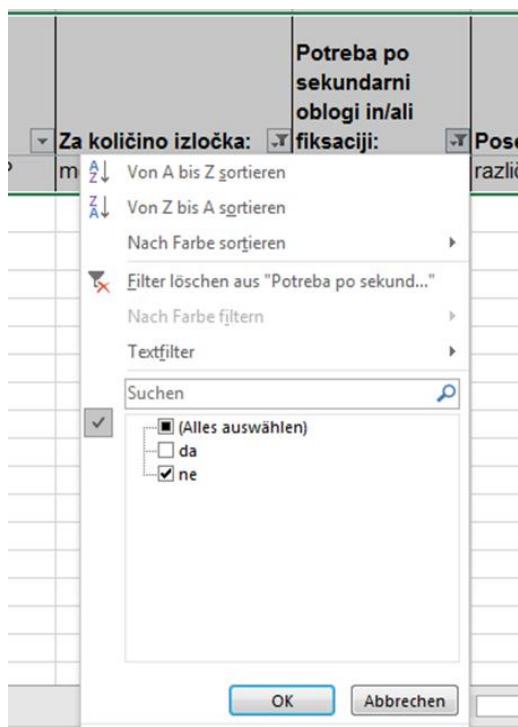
Za količino izločka:

Potreba po sekundarni oblogi in/ali fiksaciji:

Pose

m

razli

Von A bis Z sortieren

Von Z bis A sortieren

Nach Farbe sortieren

Filter löschen aus "Potreba po sekund..."

Nach Farbe filtern

Textfilter

Suchen

(Alles auswählen)

da

ne

OK

Abbrechen